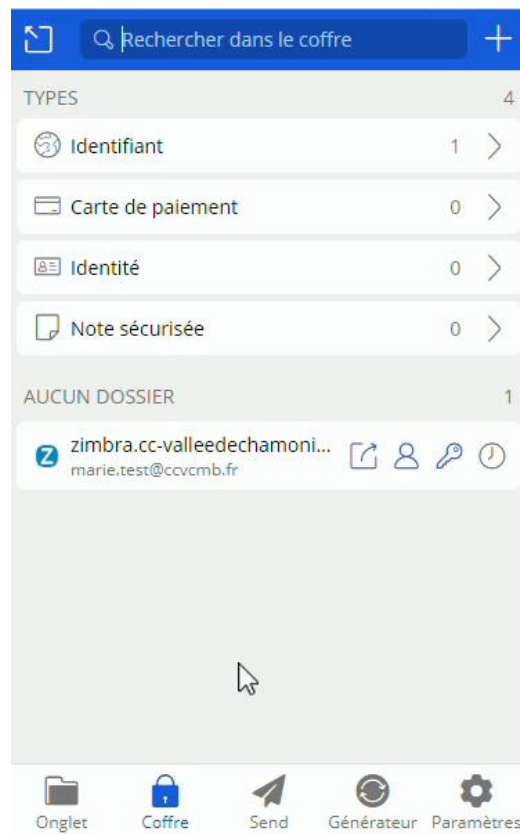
Rechercher dans le coffre

TYPES 4

Identifiant 1

Carte de paiement 0

Identité 0

Note sécurisée 0

AUCUN DOSSIER 1

zimbra.cc-valleedechamoni...
marie.test@ccvcmb.fr

Onglet Coffre Send Générateur Paramètres